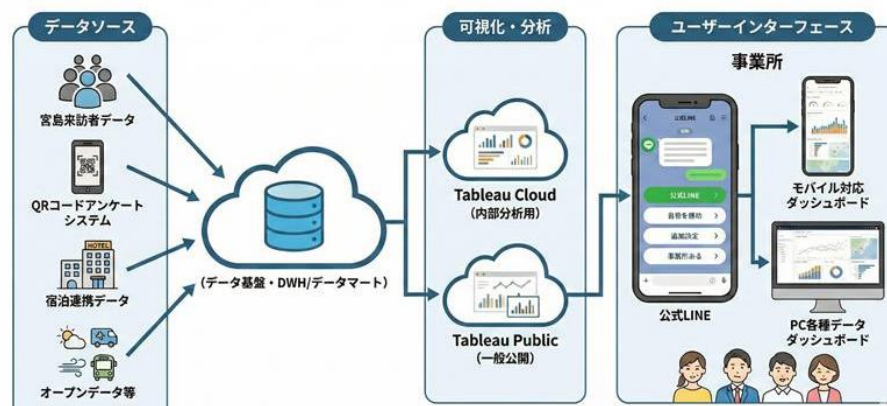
データソース

宮島来訪者データ

QRコードアンケートシステム

HOTEL

宿泊連携データ

オープンデータ等

(データ基盤・DWH/データマート)

可視化・分析

Tableau Cloud
(内部分析用)

Tableau Public
(一般公開)

ユーザーインターフェース

事業所

公式LINE

公式LINE

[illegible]

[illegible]

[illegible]

公式LINE

モバイル対応ダッシュボード

PC各種データダッシュボード